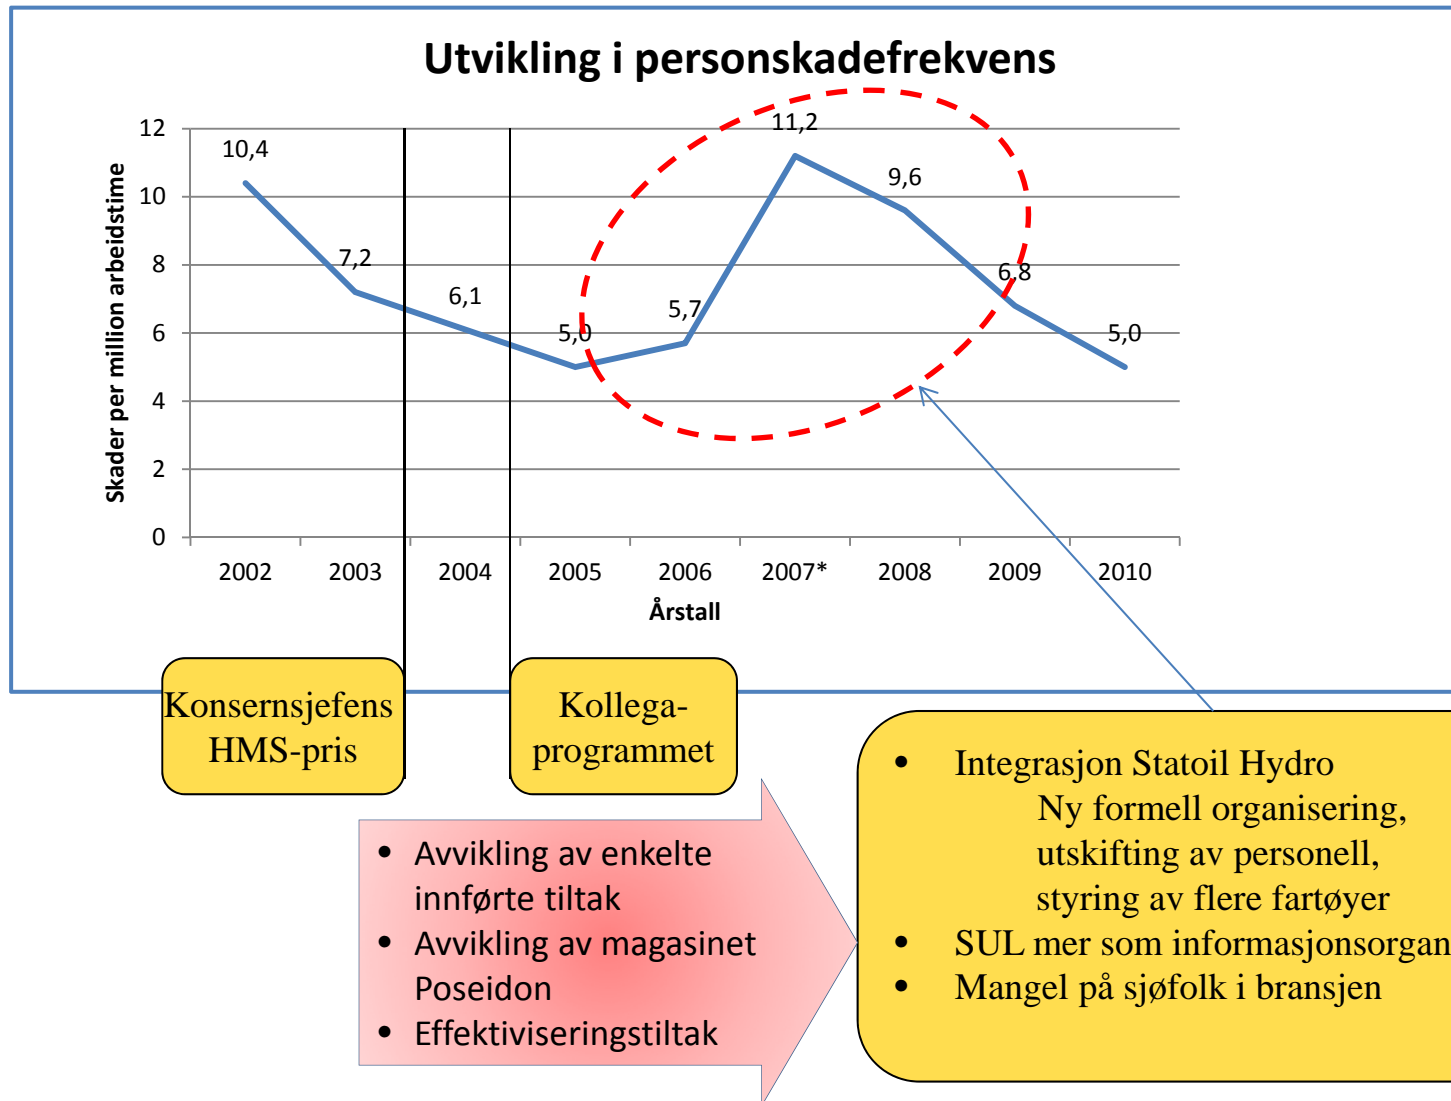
Utvikling i personskadefrekvens

Skader per million arbeidstime

12
10
8
6
4
2
0

10,4
7,2
6,1
5,0
5,7
11,2
9,6
6,8
5,0

2002
2003
2004
2005
2006
2007*
2008
2009
2010

Årstall

Konsernsjefens HMS-pris

Kollega-programmet

- Avvikling av enkelte innførte tiltak
- Avvikling av magasinet Poseidon
- Effektiviseringstiltak

- Integrasjon Statoil Hydro
Ny formell organisering, utskifting av personell, styring av flere fartøyer
- SUL mer som informasjonsorgan
- Mangel på sjøfolk i bransjen